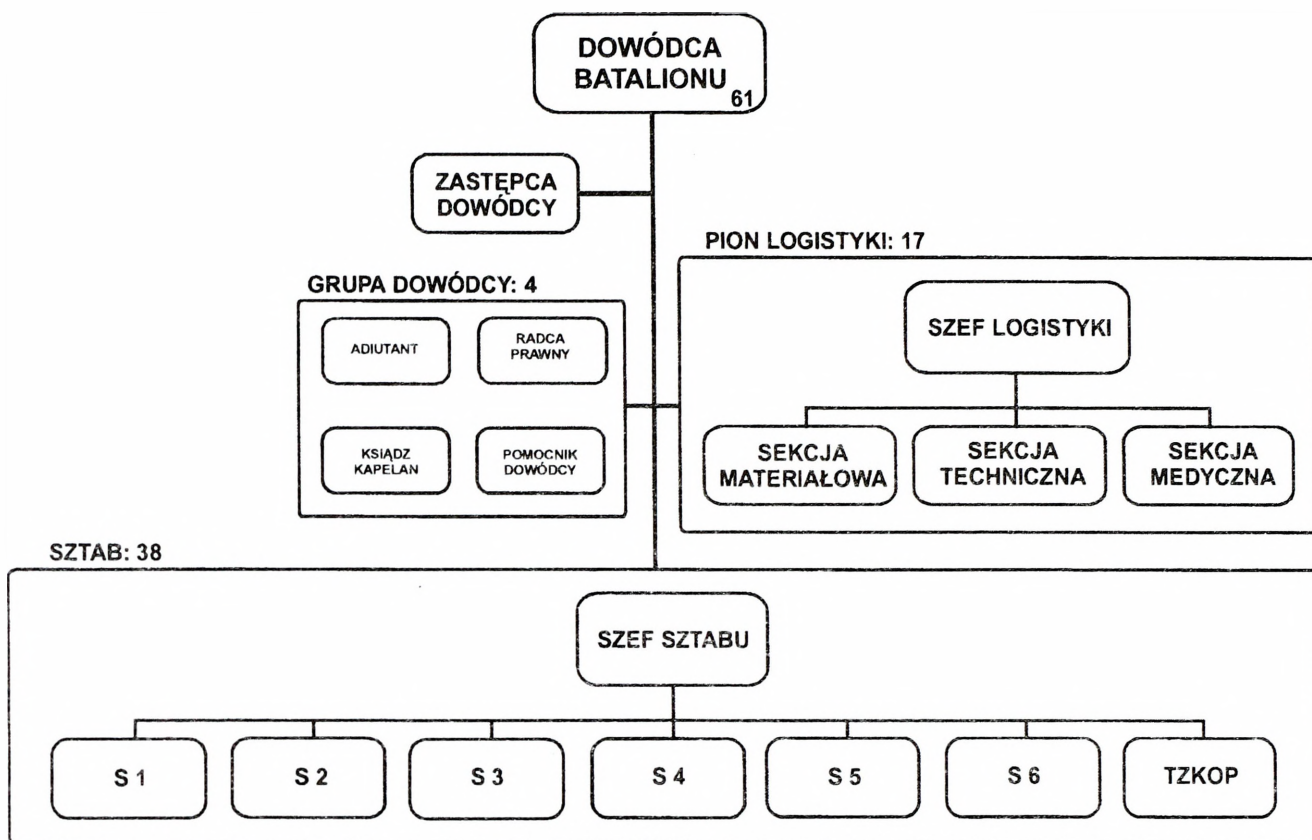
DOWÓDCA BATALIONU 61

ZASTĘPCA DOWÓDCY

PION LOGISTYKI: 17

GRUPA DOWÓDCY: 4

ADIUTANT

RADCA PRAWNY

KSIĄDZ KAPELAN

POMOCNIK DOWÓDCY

SZEF LOGISTYKI

SEKCJA MATERIAŁOWA

SEKCJA TECHNICZNA

SEKCJA MEDYCZNA

SZTAB: 38

SZEF SZTABU

S 1

S 2

S 3

S 4

S 5

S 6

TZKOP